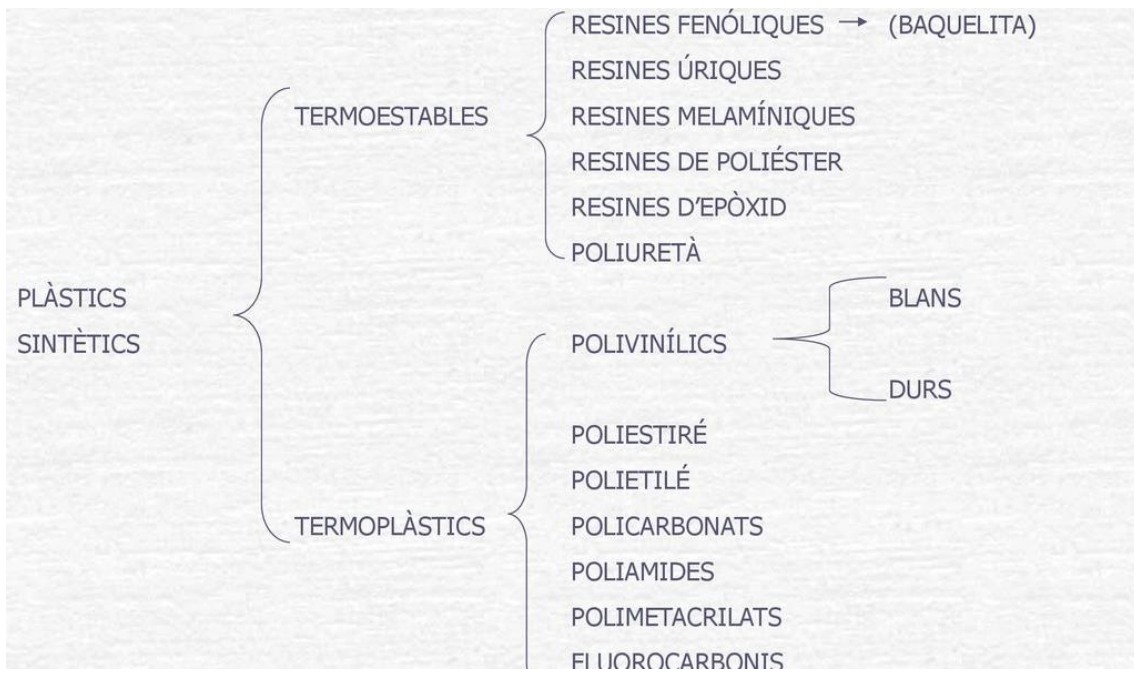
PLÀSTICS SINTÈTICS

TERMOESTABLES

RESINES FENÓLIQUES → (BAQUELITA)
RESINES ÚRIQUES
RESINES MELAMÍNIQUES
RESINES DE POLIÉSTER
RESINES D'EPÒXID
POLIURETÀ

TERMOPLÀSTICS

POLIVINÍLICS
BLANS
DURS

POLIESTIRÉ
POLIETILÉ
POLICARBONATS
POLIAMIDES
POLIMETACRILATS
FLUOROCARBONIS